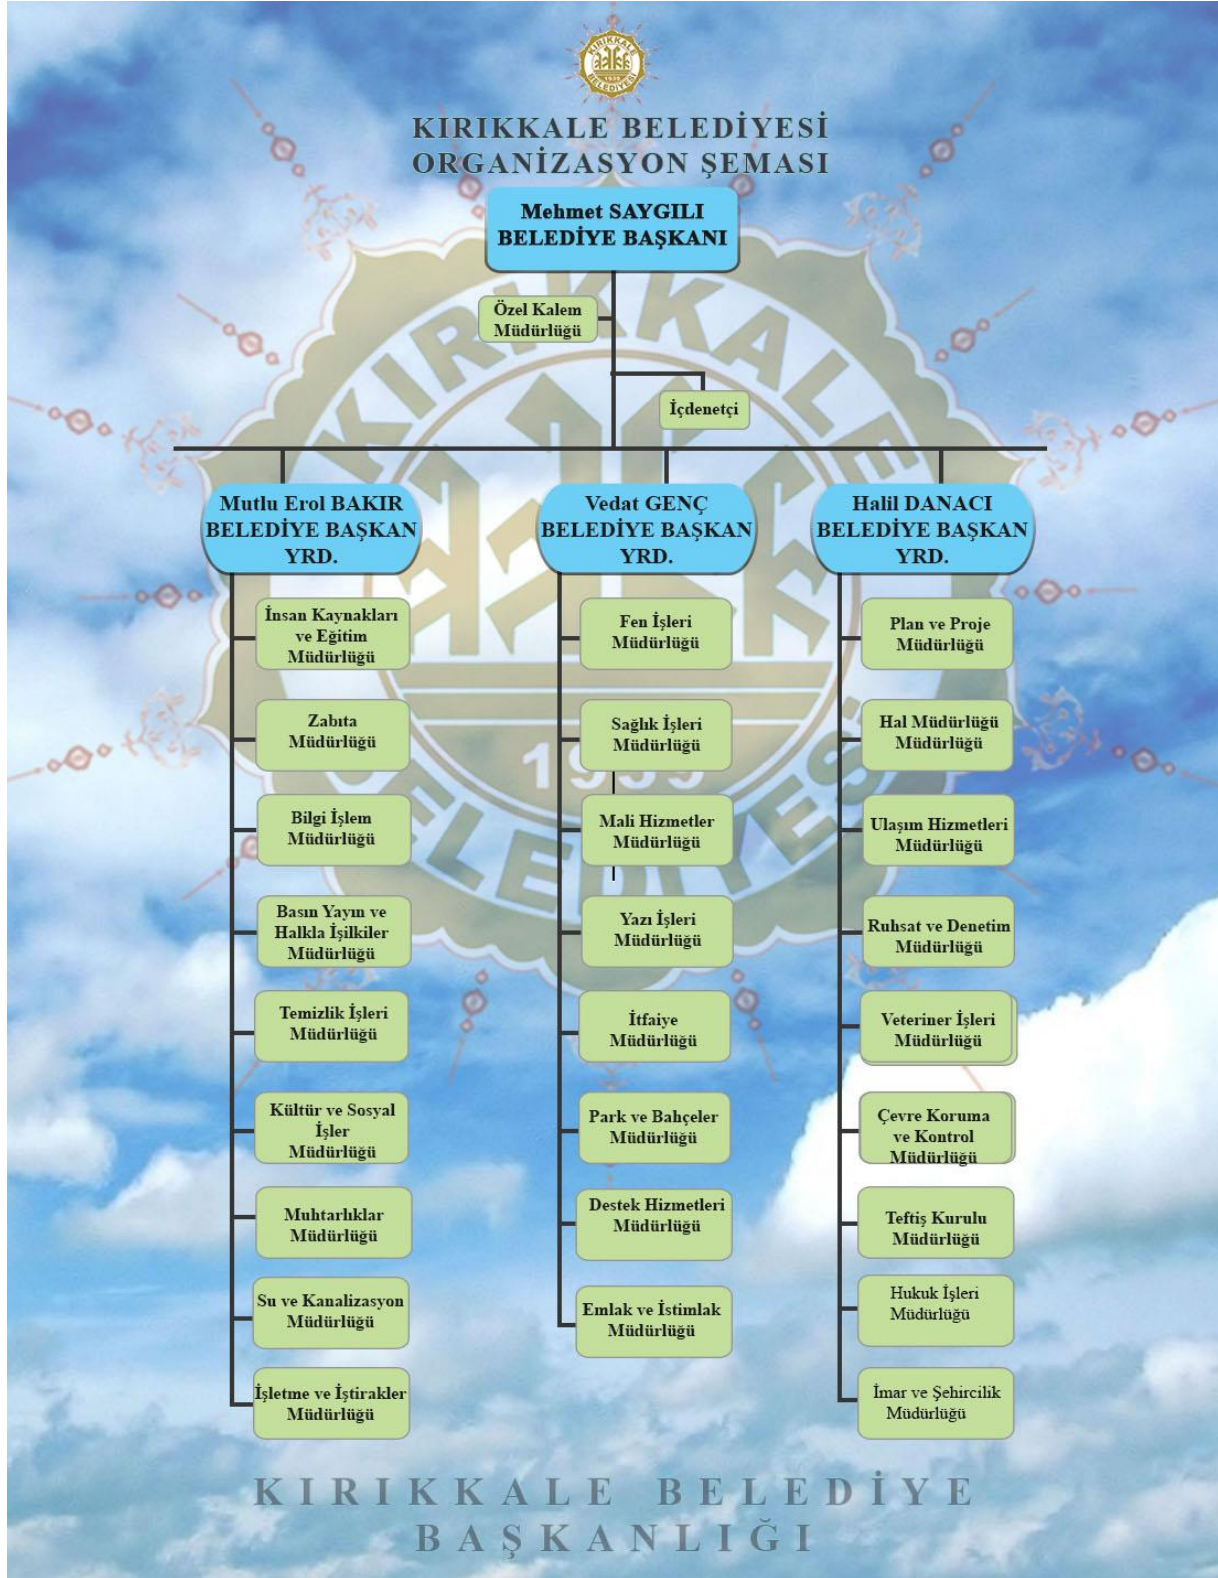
KIRIKKALE BELEDİYESİ
ORGANİZASYON ŞEMASI

Mehmet SAYGILI
BELEDİYE BAŞKANI

Özel Kalem Müdürlüğü

İçdenetçi

Mutlu Erol BAKIR
BELEDİYE BAŞKAN YRD.

İnsan Kaynakları ve Eğitim Müdürlüğü

Zabıta Müdürlüğü

Bilgi İşlem Müdürlüğü

Basın Yayın ve Halkla İşilkiler Müdürlüğü

Temizlik İşleri Müdürlüğü

Kültür ve Sosyal İşler Müdürlüğü

Muhtarlıklar Müdürlüğü

Su ve Kanalizasyon Müdürlüğü

İşletme ve İştirakler Müdürlüğü

Vedat GENÇ
BELEDİYE BAŞKAN YRD.

Fen İşleri Müdürlüğü

Sağlık İşleri Müdürlüğü

Mali Hizmetler Müdürlüğü

Yazı İşleri Müdürlüğü

İtfaiye Müdürlüğü

Park ve Bahçeler Müdürlüğü

Destek Hizmetleri Müdürlüğü

Emlak ve İstimlak Müdürlüğü

Halil DANACI
BELEDİYE BAŞKAN YRD.

Plan ve Proje Müdürlüğü

Hal Müdürlüğü Müdürlüğü

Ulaşım Hizmetleri Müdürlüğü

Ruhsat ve Denetim Müdürlüğü

Veteriner İşleri Müdürlüğü

Çevre Koruma ve Kontrol Müdürlüğü

Teftiş Kurulu Müdürlüğü

Hukuk İşleri Müdürlüğü

İmar ve Şehircilik Müdürlüğü

KIRIKKALE BELEDİYE BAŞKANLIĞI